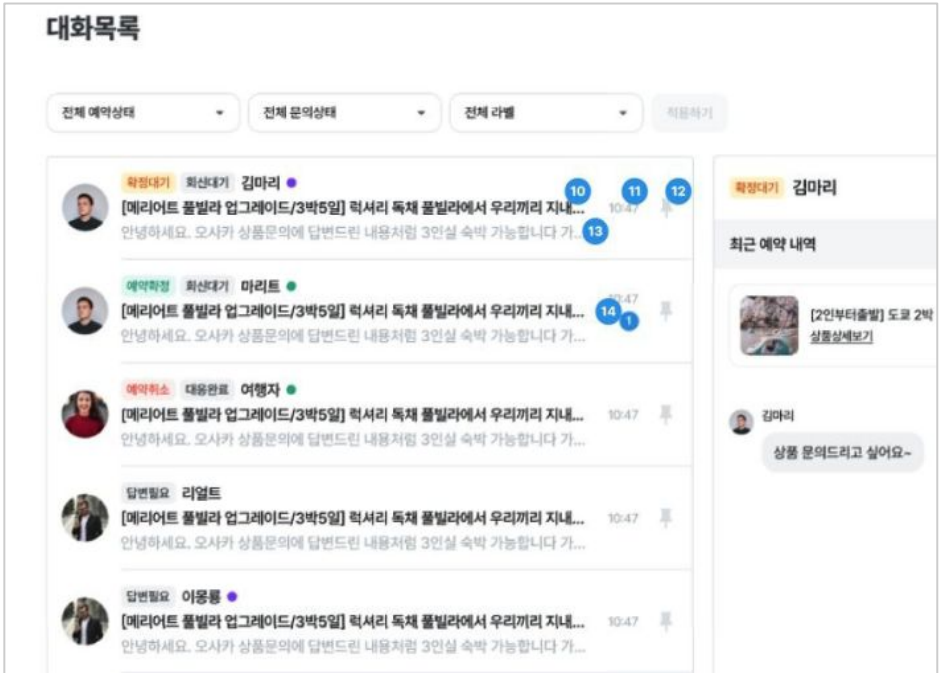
대화목록

전체 예약상태
전체 문의상태
전체 라벨
적용하기

확정대기 회신대기 김마리
[메리어트 풀빌라 업그레이드/3박5일] 럭셔리 독채 풀빌라에서 우리끼리 지내...
10 11 12
10:47
안녕하세요. 오사카 상품문의에 답변드린 내용처럼 3인실 숙박 가능합니다 가...
13

예약확정 회신대기 마리트
[메리어트 풀빌라 업그레이드/3박5일] 럭셔리 독채 풀빌라에서 우리끼리 지내...
10:47
14 1
안녕하세요. 오사카 상품문의에 답변드린 내용처럼 3인실 숙박 가능합니다 가...

예약취소 대응완료 여행자
[메리어트 풀빌라 업그레이드/3박5일] 럭셔리 독채 풀빌라에서 우리끼리 지내...
10:47
안녕하세요. 오사카 상품문의에 답변드린 내용처럼 3인실 숙박 가능합니다 가...

답변필요 리얼트
[메리어트 풀빌라 업그레이드/3박5일] 럭셔리 독채 풀빌라에서 우리끼리 지내...
10:47
안녕하세요. 오사카 상품문의에 답변드린 내용처럼 3인실 숙박 가능합니다 가...

답변필요 이몽룡
[메리어트 풀빌라 업그레이드/3박5일] 럭셔리 독채 풀빌라에서 우리끼리 지내...
10:47
안녕하세요. 오사카 상품문의에 답변드린 내용처럼 3인실 숙박 가능합니다 가...

확정대기 김마리

최근 예약 내역

[2인부터출발] 도쿄 2박
상품상세보기

김마리
상품 문의드리고 싶어요~